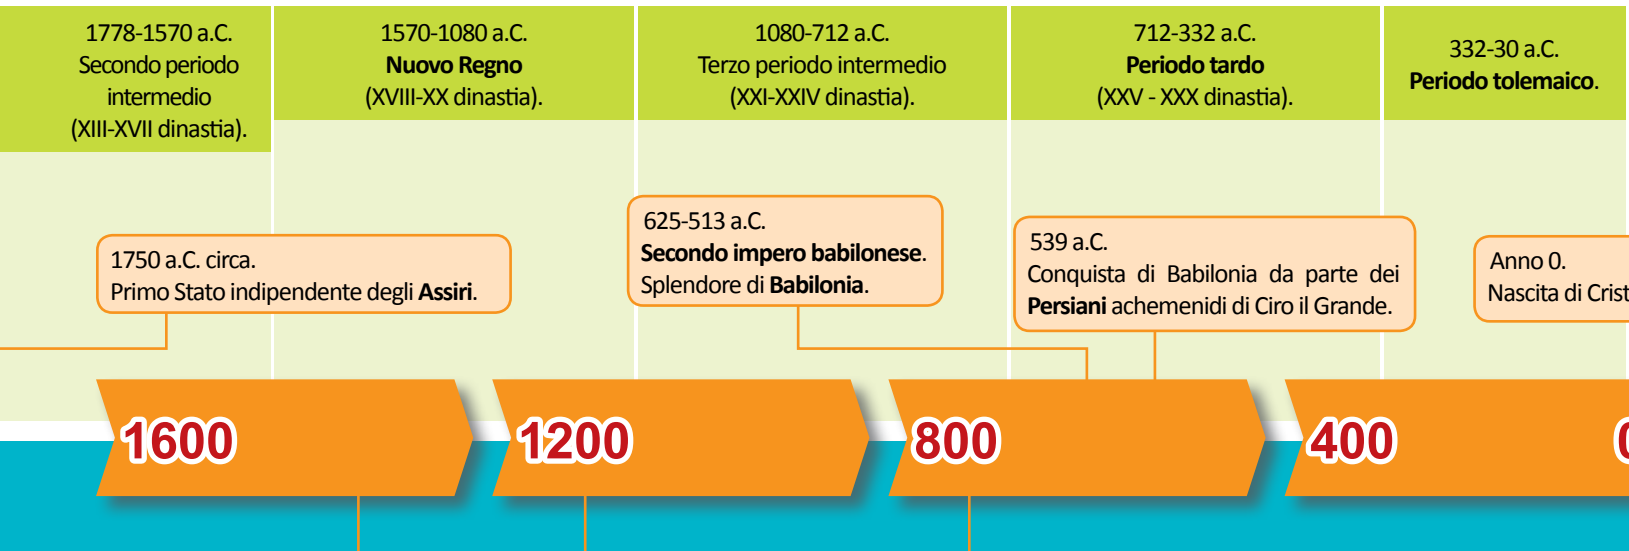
1778-1570 a.C.
Secondo periodo intermedio (XIII-XVII dinastia).

1570-1080 a.C.
**Nuovo Regno**
(XVIII-XX dinastia).

1080-712 a.C.
Terzo periodo intermedio (XXI-XXIV dinastia).

712-332 a.C.
**Periodo tardo**
(XXV - XXX dinastia).

332-30 a.C.
**Periodo tolemaico**.

1750 a.C. circa.
Primo Stato indipendente degli **Assiri**.

625-513 a.C.
**Secondo impero babilonese**.
Splendore di **Babilonia**.

539 a.C.
Conquista di Babilonia da parte dei **Persiani** achemenidi di Ciro il Grande.

Anno 0.
Nascita di Crist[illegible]

1600

1200

800

400

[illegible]